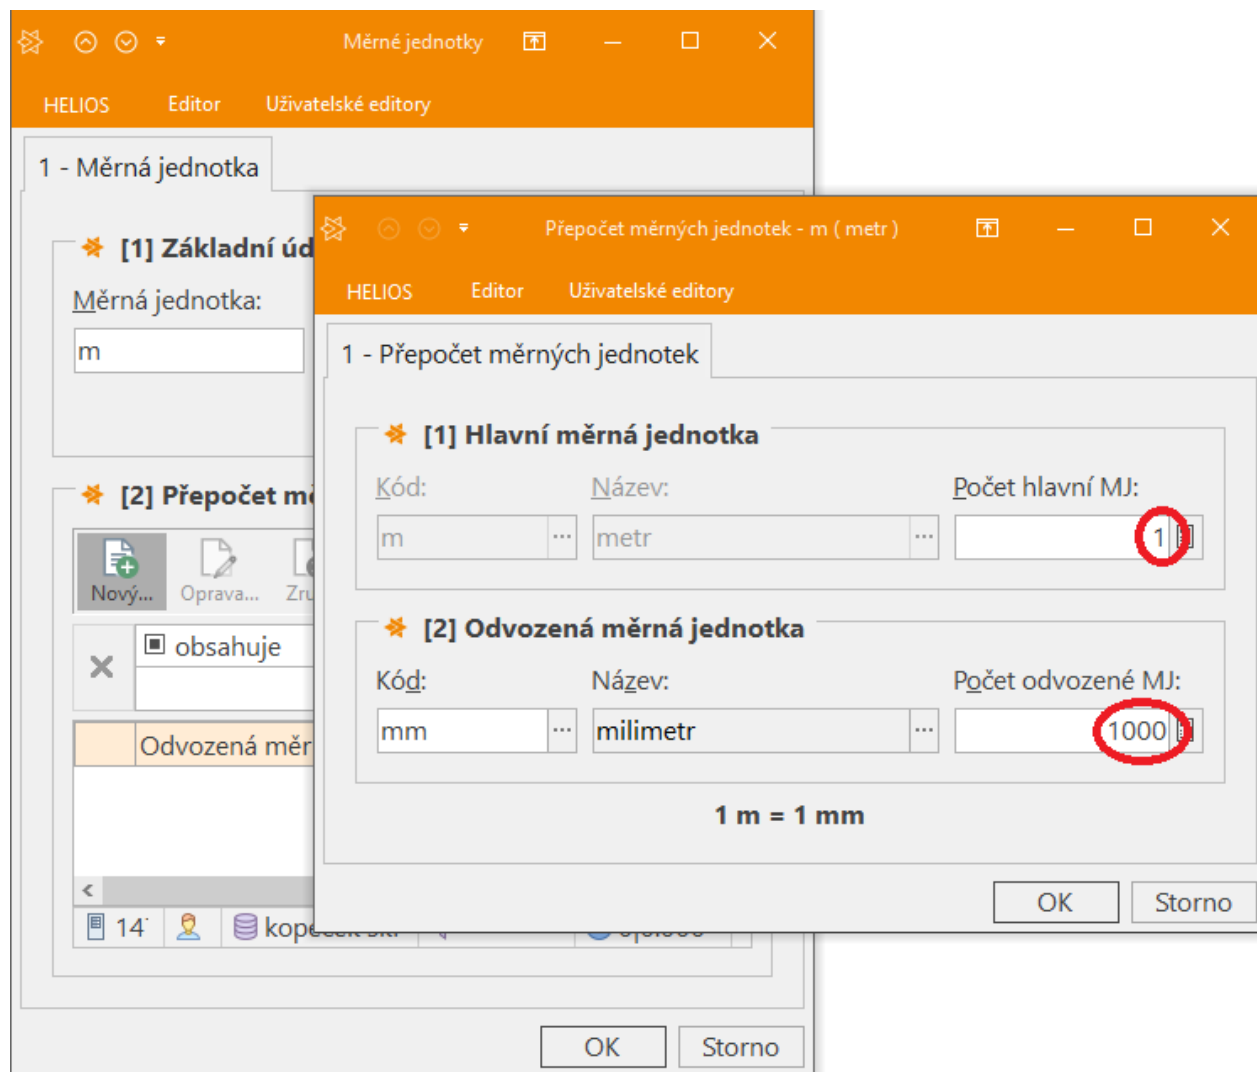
Měrné jednotky

HELIOS Editor Uživatelské editory

1 - Měrná jednotka

[1] Základní úd

Měrná jednotka:

m

[2] Přepočet mě

Nový... Oprava... Zru

obsahuje

Odvozená měr

14 kop

OK Storno

Přepočet měrných jednotek - m ( metr )

HELIOS Editor Uživatelské editory

1 - Přepočet měrných jednotek

[1] Hlavní měrná jednotka

Kód: Název: Počet hlavní MJ:

m metr 1

[2] Odvozená měrná jednotka

Kód: Název: Počet odvozené MJ:

mm milimetr 1000

1 m = 1 mm

OK Storno